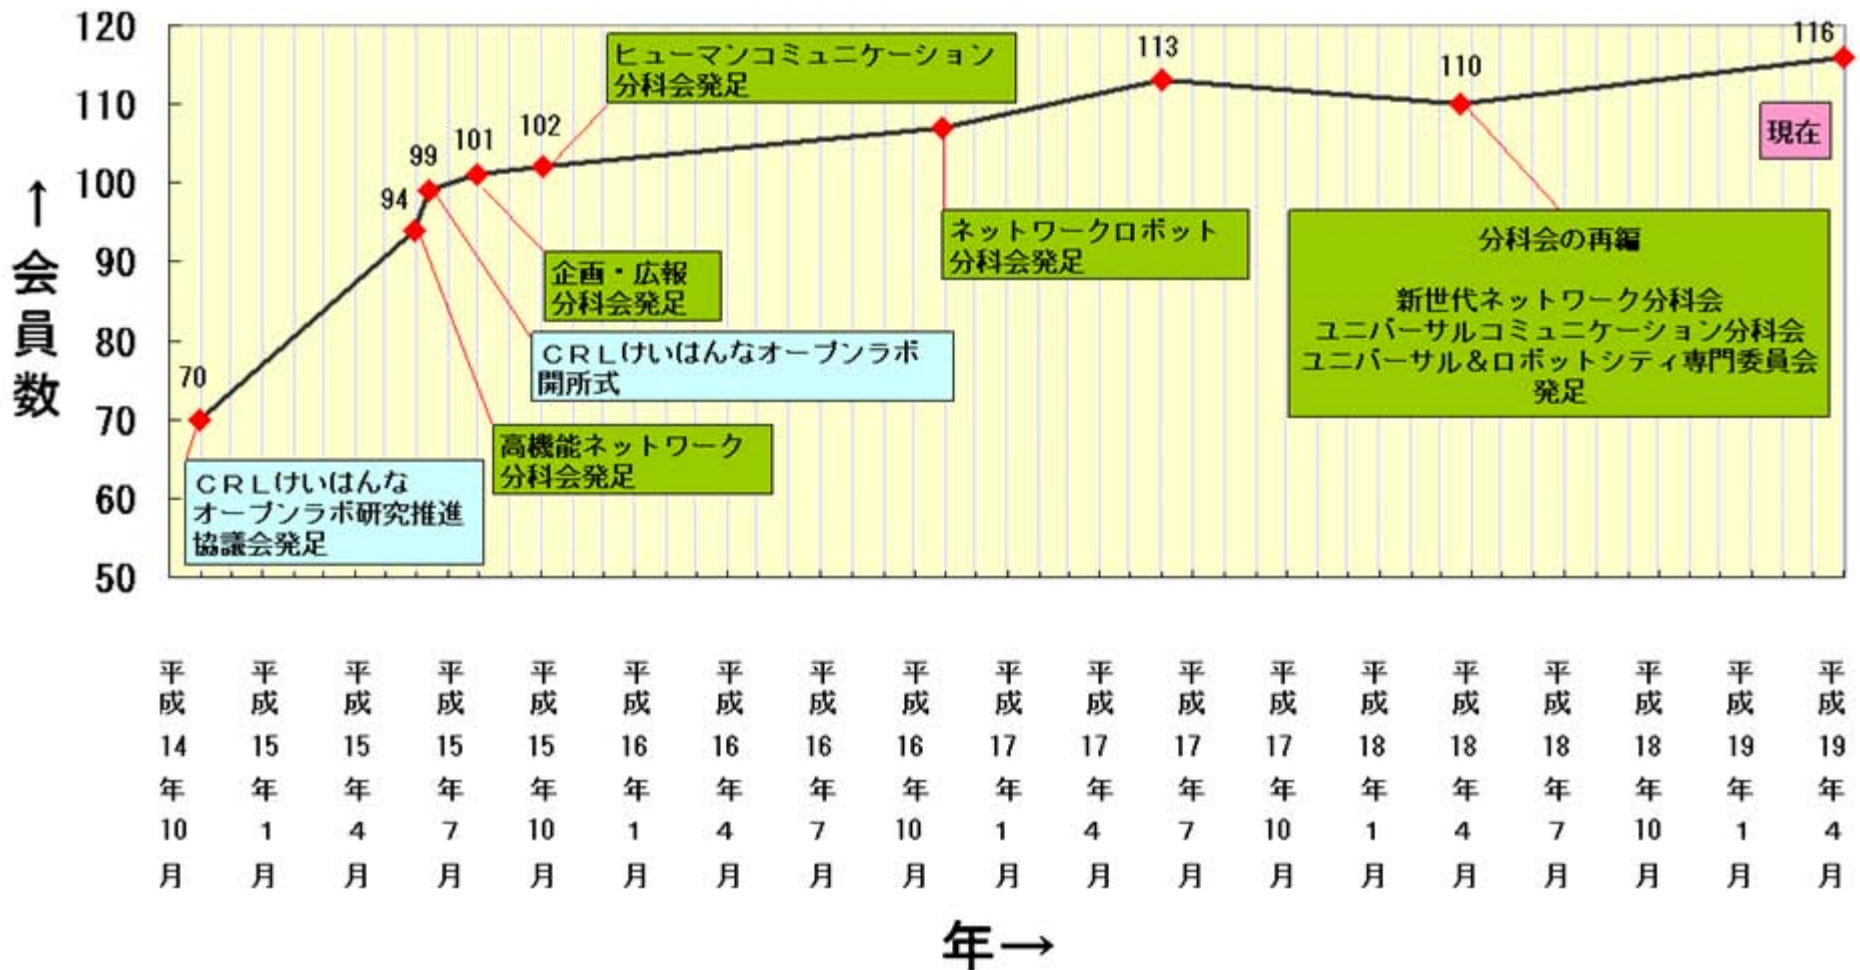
↑
会
員
数

120
110
100
90
80
70
60
50

70
94
99
101
102
113
110
116

ヒューマンコミュニケーション
分科会発足

現在

ネットワークロボット
分科会発足

分科会の再編

新世代ネットワーク分科会
ユニバーサルコミュニケーション分科会
ユニバーサル＆ロボットシティ専門委員会
発足

企画・広報
分科会発足

ＣＲＬけいはんなオープンラボ
開所式

高機能ネットワーク
分科会発足

ＣＲＬけいはんな
オープンラボ研究推進
協議会発足

平成14年10月
平成15年1月
平成15年4月
平成15年7月
平成15年10月
平成16年1月
平成16年4月
平成16年7月
平成16年10月
平成17年1月
平成17年4月
平成17年7月
平成17年10月
平成18年1月
平成18年4月
平成18年7月
平成18年10月
平成19年1月
平成19年4月

年→